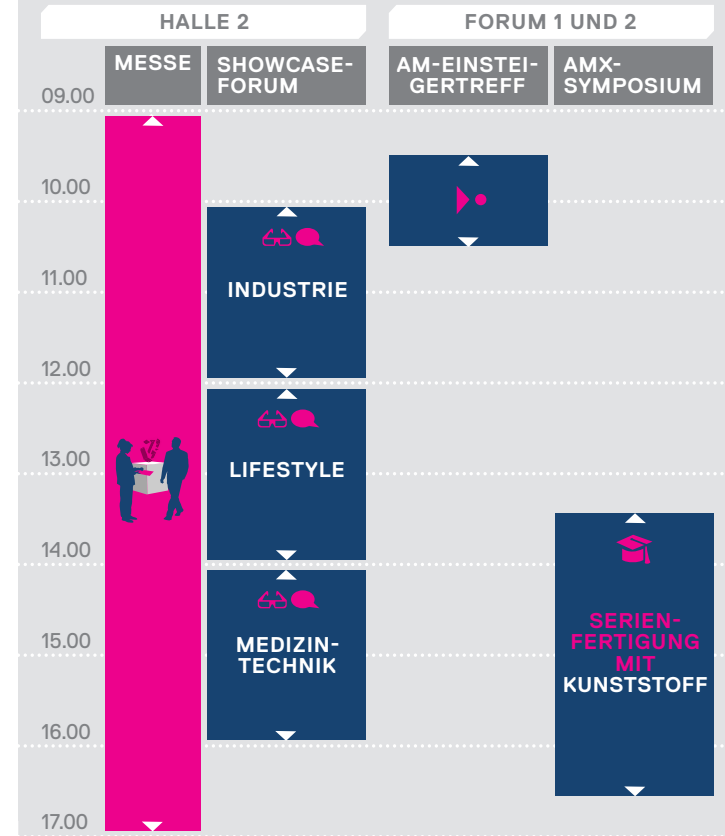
HALLE 2

FORUM 1 UND 2

MESSE

SHOWCASE-FORUM

AM-EINSTEIGERTREFF

AMX-SYMPOSIUM

09.00

10.00

11.00

12.00

13.00

14.00

15.00

16.00

17.00

INDUSTRIE

LIFESTYLE

MEDIZINTECHNIK

SERIENFERTIGUNG MIT KUNSTSTOFF